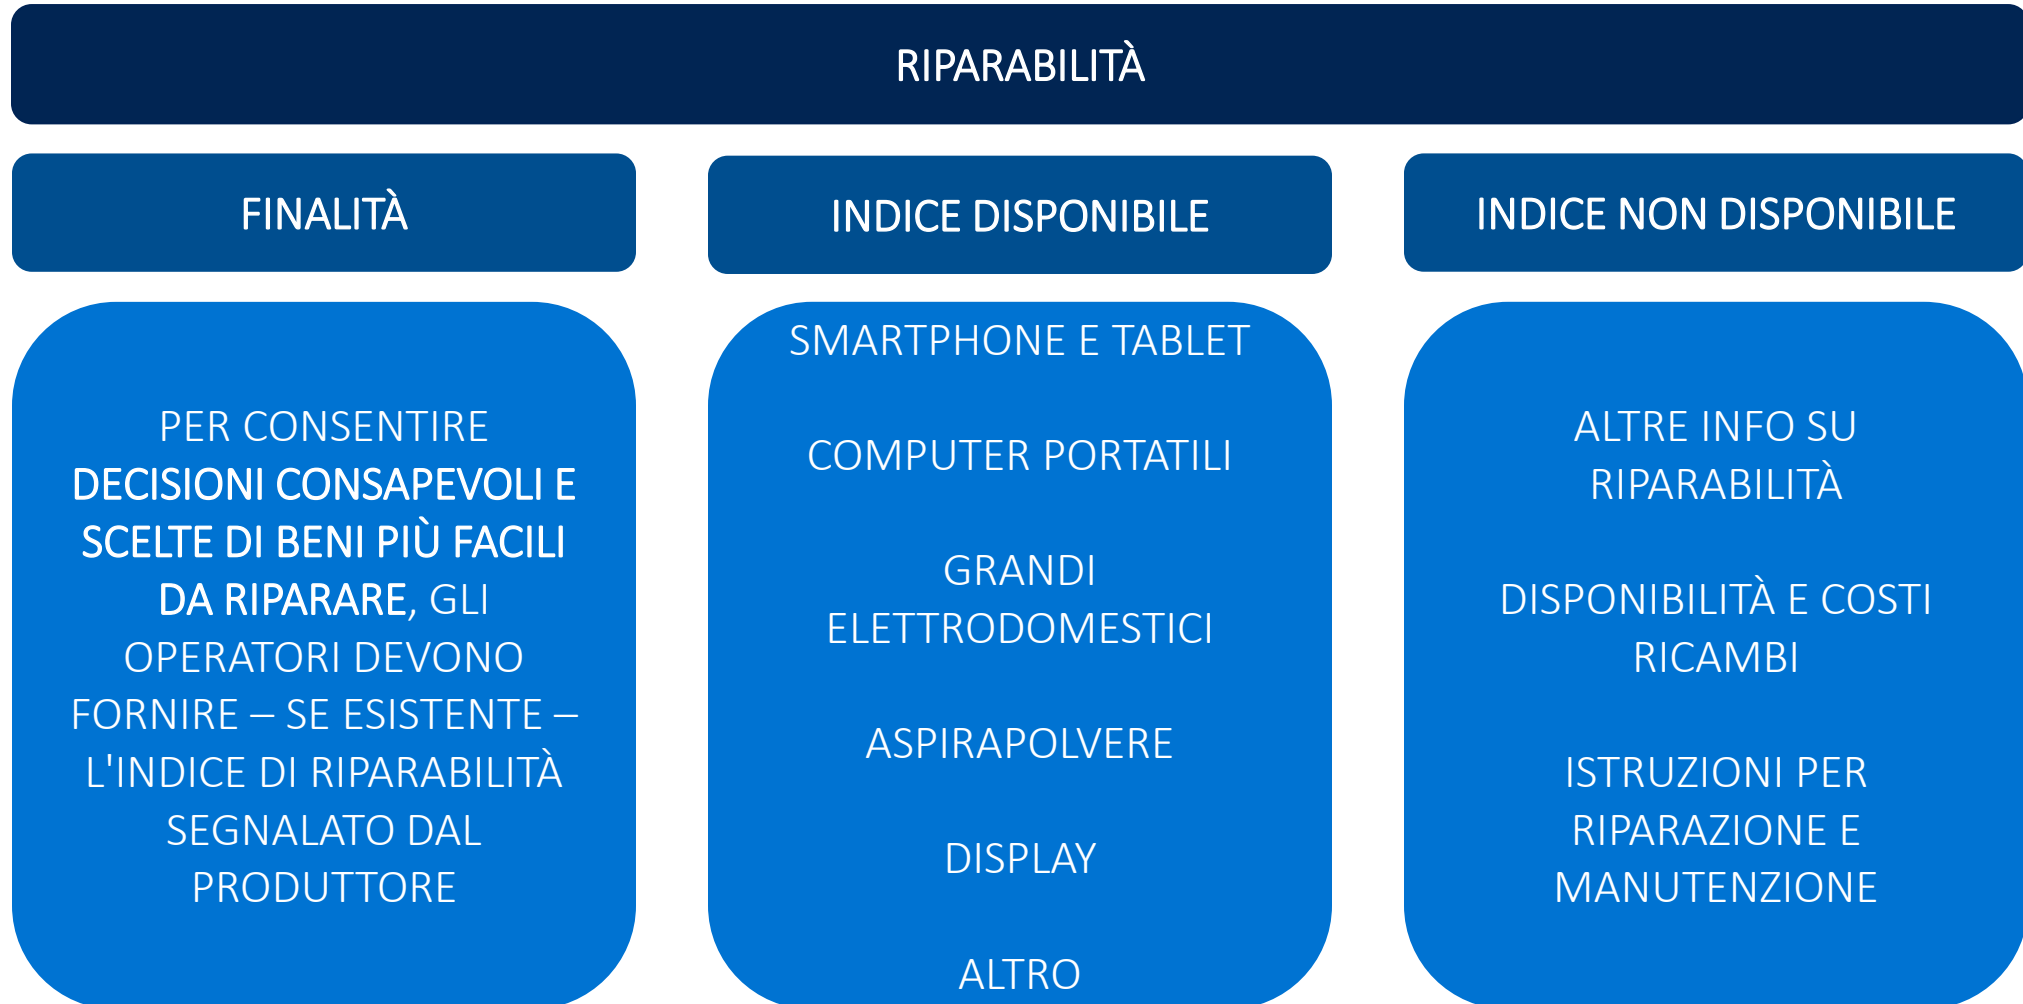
RIPARABILITÀ

FINALITÀ

INDICE DISPONIBILE

INDICE NON DISPONIBILE

PER CONSENTIRE DECISIONI CONSAPEVOLI E SCELTE DI BENI PIÙ FACILI DA RIPARARE, GLI OPERATORI DEVONO FORNIRE – SE ESISTENTE – L'INDICE DI RIPARABILITÀ SEGNALATO DAL PRODUTTORE

SMARTPHONE E TABLET

COMPUTER PORTATILI

GRANDI ELETTRODOMESTICI

ASPIRAPOLVERE

DISPLAY

ALTRO

ALTRE INFO SU RIPARABILITÀ

DISPONIBILITÀ E COSTI RICAMBI

ISTRUZIONI PER RIPARAZIONE E MANUTENZIONE